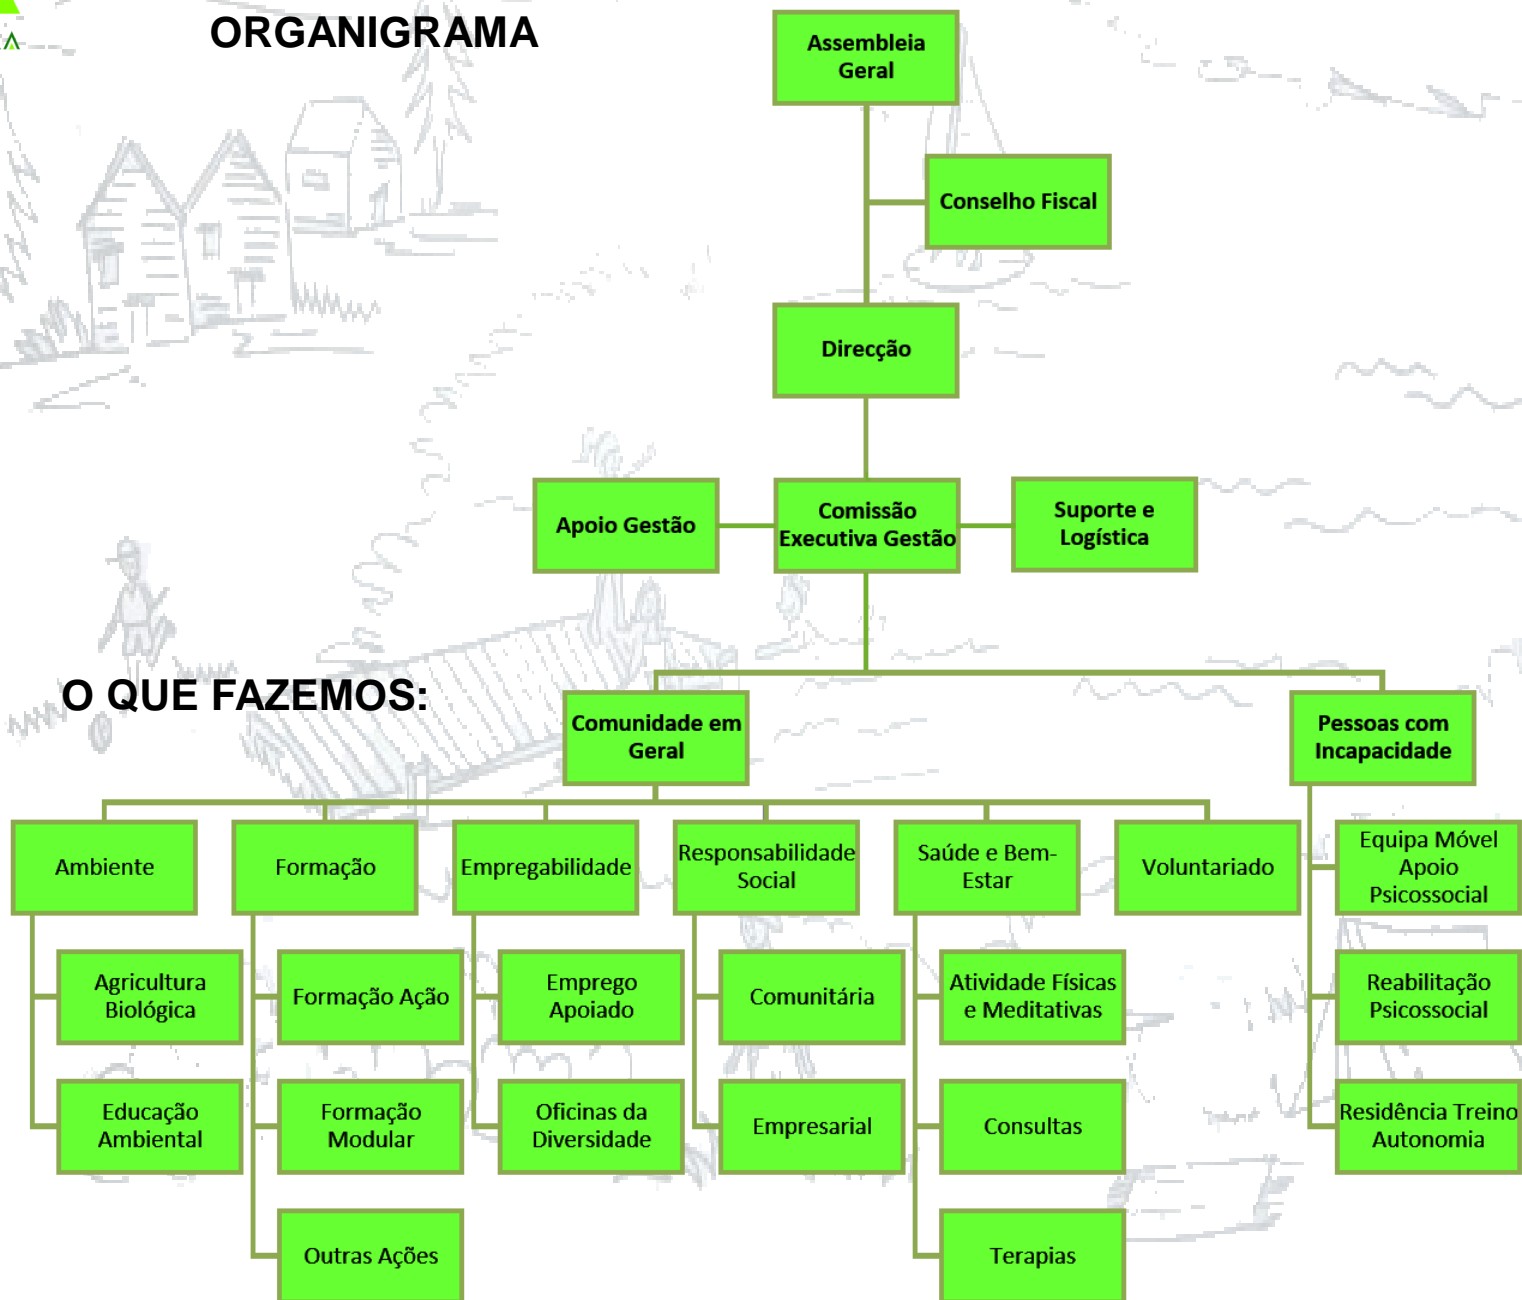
ORGANIGRAMA

Assembleia Geral

Conselho Fiscal

Direcção

Apoio Gestão

Comissão Executiva Gestão

Suporte e Logística

O QUE FAZEMOS:

Comunidade em Geral

Pessoas com Incapacidade

Ambiente

Agricultura Biológica

Educação Ambiental

Formação

Formação Ação

Formação Modular

Outras Ações

Empregabilidade

Emprego Apoiado

Oficinas da Diversidade

Responsabilidade Social

Comunitária

Empresarial

Saúde e Bem-Estar

Atividade Físicas e Meditativas

Consultas

Terapias

Voluntariado

Equipa Móvel Apoio Psicossocial

Reabilitação Psicossocial

Residência Treino Autonomia